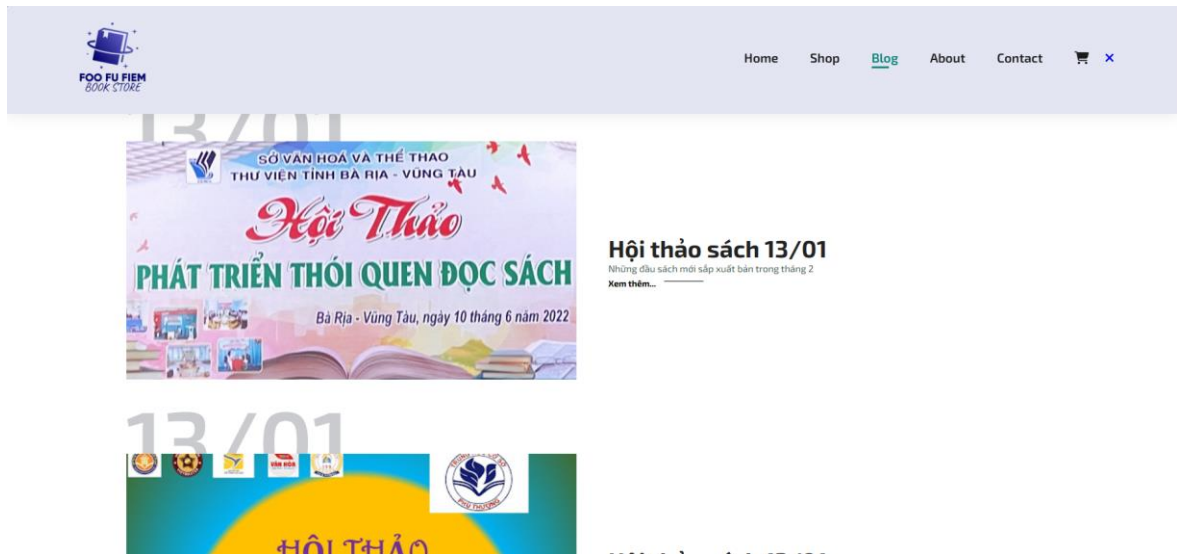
FOO FU FIEM
BOOK STORE

Home Shop Blog About Contact

13/01

SỞ VĂN HOÁ VÀ THỂ THAO
THƯ VIỆN TỈNH BÀ RỊA - VŨNG TÀU
Hội Thảo
PHÁT TRIỂN THÓI QUEN ĐỌC SÁCH
Bà Rịa - Vũng Tàu, ngày 10 tháng 6 năm 2022

Hội thảo sách 13/01
Những đầu sách mới sắp xuất bản trong tháng 2
Xem thêm...

13/01

VĂN HÓA

HỘI THẢO
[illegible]